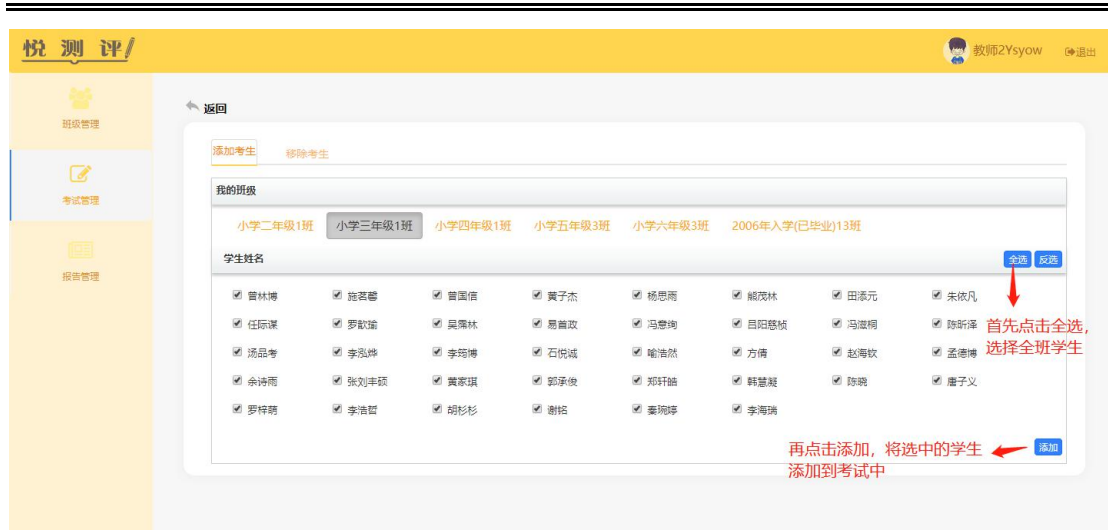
悦 测 评/

教师2Ysyow 退出

班级管理

考试管理

报告管理

返回

添加考生 移除考生

我的班级

小学二年级1班 小学三年级1班 小学四年级1班 小学五年级3班 小学六年级3班 2006年入学(已毕业)13班

学生姓名

全选 反选

| | | | | | | | |
|---|---|---|---|---|---|---|---|
| 曾林博 | 施茗馨 | 曾国信 | 黄子杰 | 杨思雨 | 熊茂林 | 田添元 | 朱依凡 |
| 任际谋 | 罗歆瑜 | 吴霈林 | 易首政 | 冯意绚 | 吕阳慈桢 | 冯滋桐 | 陈昕泽 |
| 汤品考 | 李泓烨 | 李筠博 | 石悦诚 | 喻浩然 | 方倩 | 赵海钦 | 孟德博 |
| 余诗雨 | 张刘丰硕 | 黄家琪 | 郭承俊 | 郑轩皓 | 韩慧凝 | 陈晓 | 唐子义 |
| 罗梓萌 | 李浩哲 | 胡杉杉 | 谢铭 | 秦琬婷 | 李海瑞 | | |

首先点击全选，选择全班学生

再点击添加，将选中的学生添加到考试中

添加